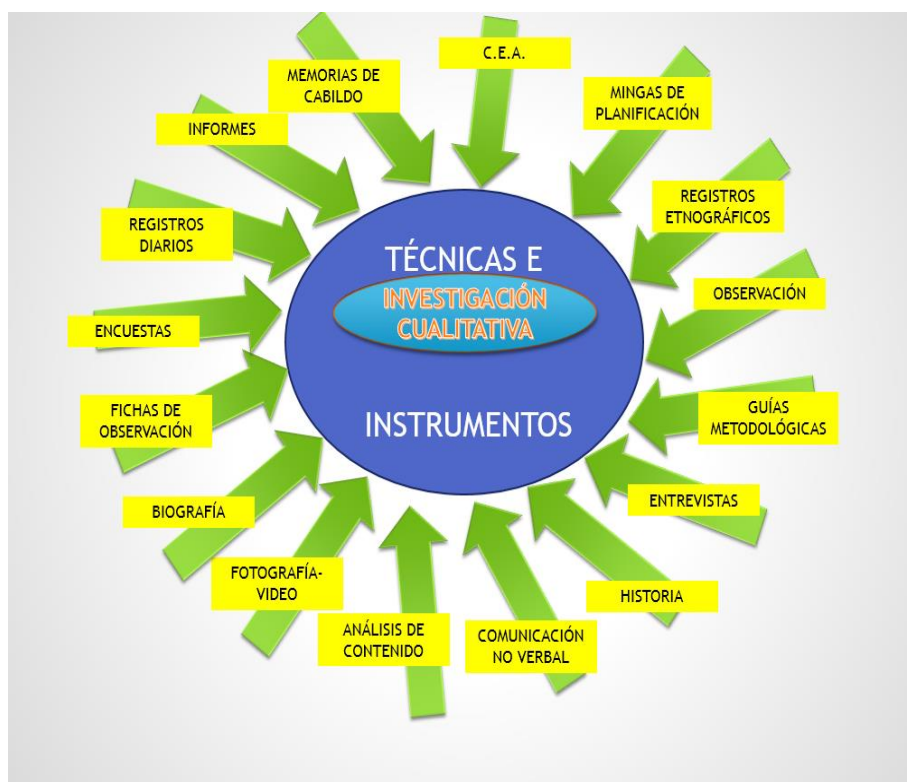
C.E.A.

MINGAS DE PLANIFICACIÓN

REGISTROS ETNOGRÁFICOS

OBSERVACIÓN

GUÍAS METODOLÓGICAS

ENTREVISTAS

HISTORIA

COMUNICACIÓN NO VERBAL

ANÁLISIS DE CONTENIDO

FOTOGRAFÍA-VIDEO

BIOGRAFÍA

FICHAS DE OBSERVACIÓN

ENCUESTAS

REGISTROS DIARIOS

INFORMES

MEMORIAS DE CABILDO

TÉCNICAS E

INVESTIGACIÓN CUALITATIVA

INSTRUMENTOS